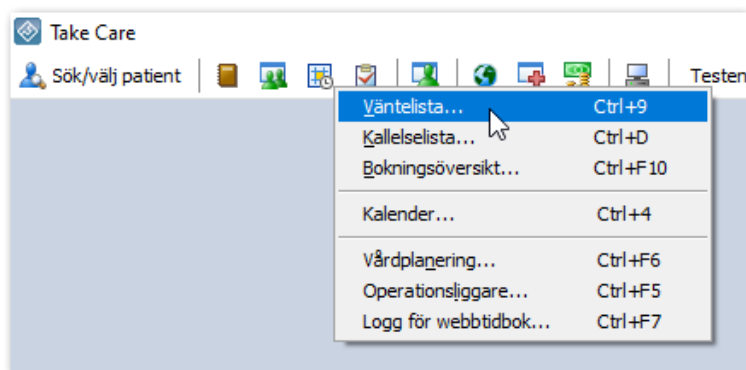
Take Care

Sök/välj patient

Testen

Väntelista... Ctrl+9
Kallelselista... Ctrl+D
Bokningsöversikt... Ctrl+F10

Kalender... Ctrl+4

Vårdplanering... Ctrl+F6
Operationsliggare... Ctrl+F5
Logg för webbtidbok... Ctrl+F7